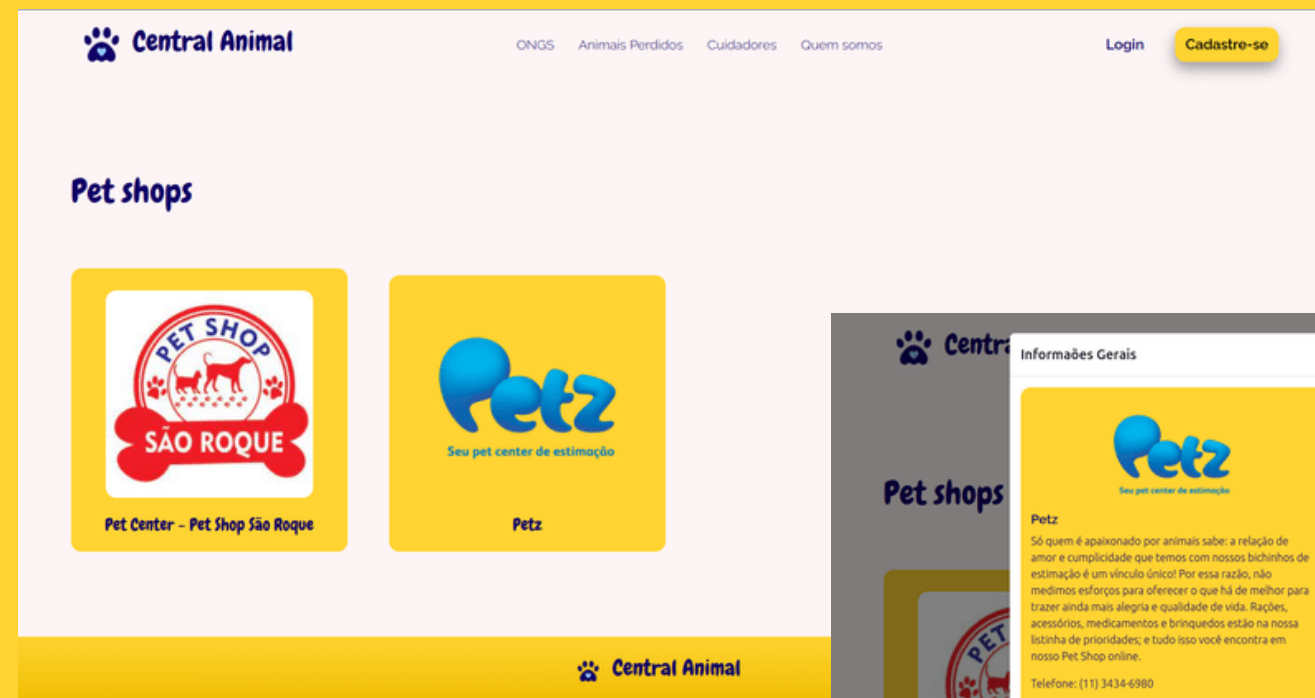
Central Animal

ONGS Animais Perdidos Cuidadores Quem somos

Login Cadastre-se

Pet shops

PET SHOP
SÃO ROQUE

Pet Center - Pet Shop São Roque

Petz
Seu pet center de estimação

Petz

Central Animal

Centr

Informaões Gerais

Pet shops

Petz
Seu pet center de estimação

Petz

Só quem é apaixonado por animais sabe: a relação de amor e cumplicidade que temos com nossos bichinhos de estimação é um vínculo único! Por essa razão, não medimos esforços para oferecer o que há de melhor para trazer ainda mais alegria e qualidade de vida. Rações, acessórios, medicamentos e brinquedos estão na nossa listinha de prioridades; e tudo isso você encontra em nosso Pet Shop online.

Telefone: (11) 3434-6980